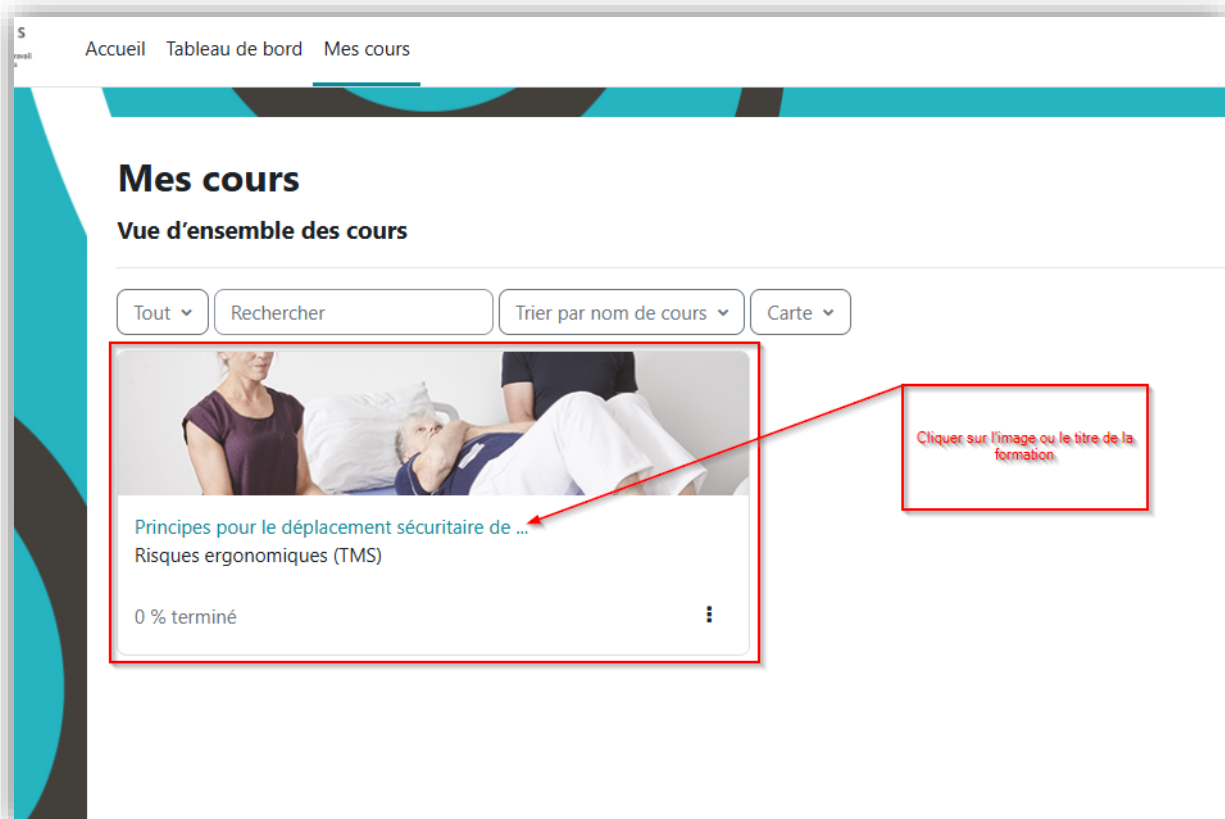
S
ravail
s

Accueil Tableau de bord Mes cours

Mes cours

Vue d’ensemble des cours

Tout
Rechercher
Trier par nom de cours
Carte

Principes pour le déplacement sécuritaire de ...
Risques ergonomiques (TMS)

0 % terminé

Cliquer sur l'image ou le titre de la formation